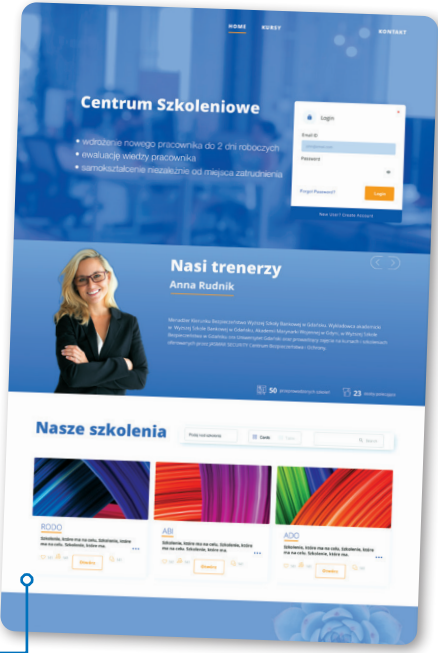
HOME KURSY KONTAKT

Centrum Szkoleniowe

• wdrożenie nowego pracownika do 2 dni roboczych
• ewaluację wiedzy pracownika
• samokształcenie niezależnie od miejsca zatrudnienia

Login
Email ID
Password
Forgot Password?
Login
New User? Create Account

Nasi trenerzy
Anna Rudnik

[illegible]

50 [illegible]
23 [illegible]

Nasze szkolenia

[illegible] Cena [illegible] Szukaj

RODO
Szkolenie, które ma na celu. Szkolenie, które ma na celu. Szkolenie, które ma.
Szczegóły

ABI
Szkolenie, które ma na celu. Szkolenie, które ma na celu. Szkolenie, które ma.
Szczegóły

ADO
Szkolenie, które ma na celu. Szkolenie, które ma na celu. Szkolenie, które ma.
Szczegóły